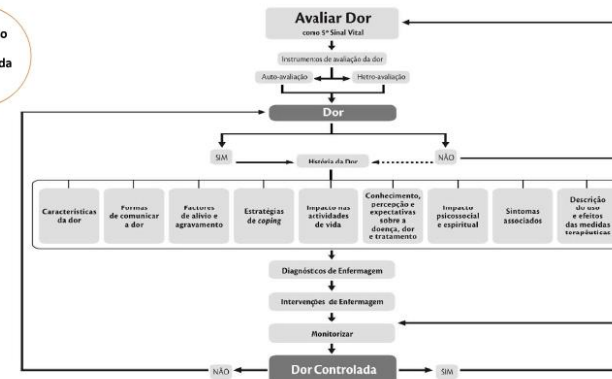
o
da

Avaliar Dor
como 5º Sinal Vital

Instrumentos de avaliação da dor

Auto-avaliação

Hetro-avaliação

Dor

SIM

História da Dor

NÃO

Características da dor

Formas de comunicar a dor

Factores de alívio e agravamento

Estratégias de coping

Impacto nas actividades de vida

Conhecimento, percepção e expectativas sobre a doença, dor e tratamento

Impacto psicossocial e espiritual

Sintomas associados

Descrição do uso e efeitos das medidas terapêuticas

Diagnósticos de Enfermagem

Intervenções de Enfermagem

Monitorizar

NÃO

Dor Controlada

SIM